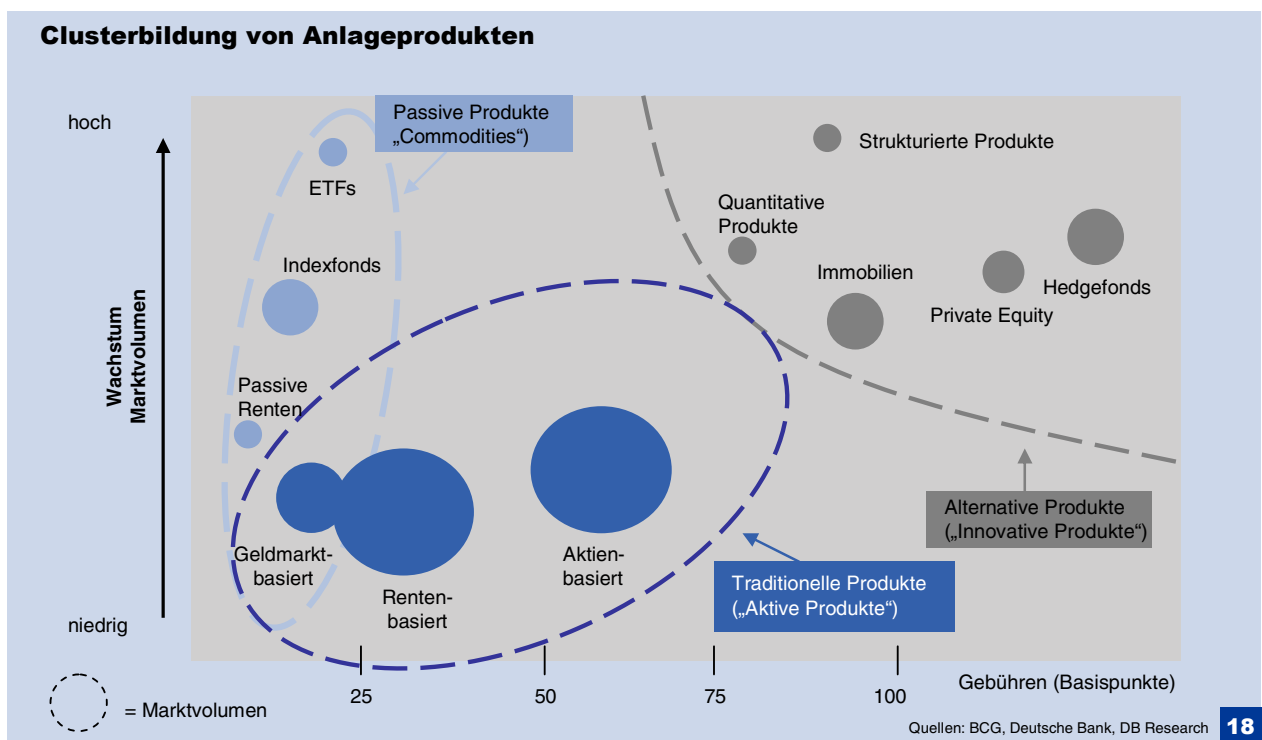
Clusterbildung von Anlageprodukten

hoch

Wachstum Marktvolumen

niedrig

Passive Produkte „Commodities")

ETFs

Indexfonds

Passive Renten

Geldmarktbasiert

Rentenbasiert

Aktienbasiert

Strukturierte Produkte

Quantitative Produkte

Immobilien

Private Equity

Hedgefonds

Alternative Produkte („Innovative Produkte")

Traditionelle Produkte („Aktive Produkte")

25

50

75

100

Gebühren (Basispunkte)

= Marktvolumen

Quellen: BCG, Deutsche Bank, DB Research

18